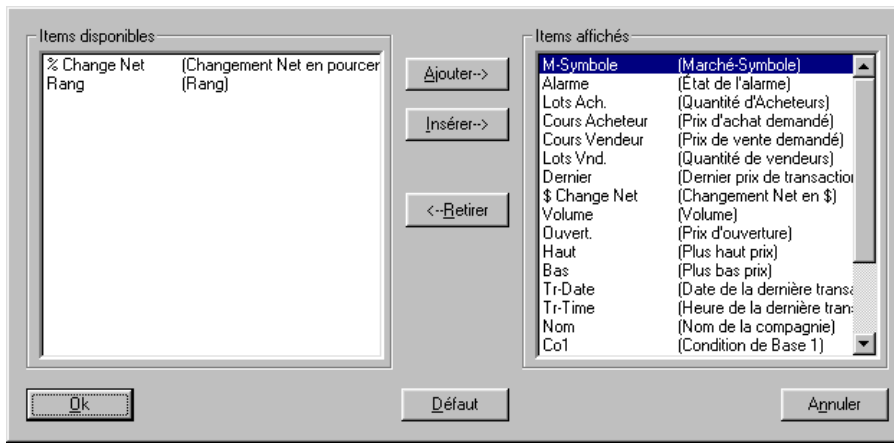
Items disponibles

| | |
|---|---|
| % Change Net | (Changement Net en pourcer |
| Rang | (Rang) |

Ajouter-->

Insérer-->

<--Retirer

Items affichés

| | |
|---|---|
| M-Symbole | (Marché-Symbole) |
| Alarme | (État de l'alarme) |
| Lots Ach. | (Quantité d'Acheteurs) |
| Cours Acheteur | (Prix d'achat demandé) |
| Cours Vendeur | (Prix de vente demandé) |
| Lots Vnd. | (Quantité de vendeurs) |
| Dernier | (Dernier prix de transactio |
| $ Change Net | (Changement Net en $) |
| Volume | (Volume) |
| Ouvert. | (Prix d'ouverture) |
| Haut | (Plus haut prix) |
| Bas | (Plus bas prix) |
| Tr-Date | (Date de la dernière trans |
| Tr-Time | (Heure de la dernière tran |
| Nom | (Nom de la compagnie) |
| Co1 | (Condition de Base 1) |

Ok

Défaut

Annuler